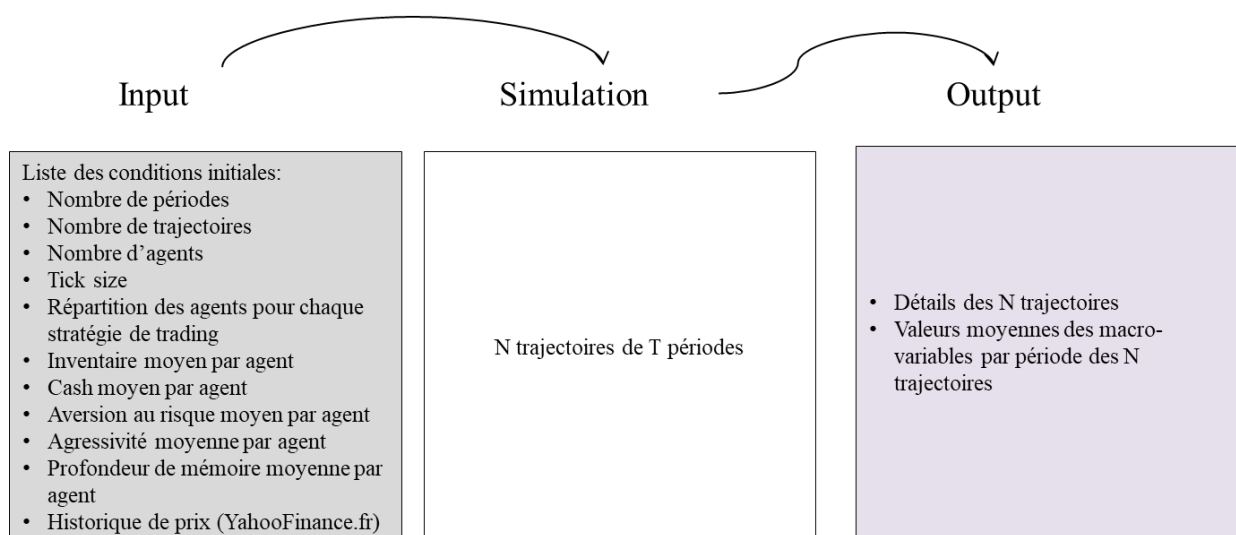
Input

Simulation

Output

Liste des conditions initiales:
• Nombre de périodes
• Nombre de trajectoires
• Nombre d'agents
• Tick size
• Répartition des agents pour chaque stratégie de trading
• Inventaire moyen par agent
• Cash moyen par agent
• Aversion au risque moyen par agent
• Agressivité moyenne par agent
• Profondeur de mémoire moyenne par agent
• Historique de prix (YahooFinance.fr)

N trajectoires de T périodes

• Détails des N trajectoires
• Valeurs moyennes des macro-variables par période des N trajectoires